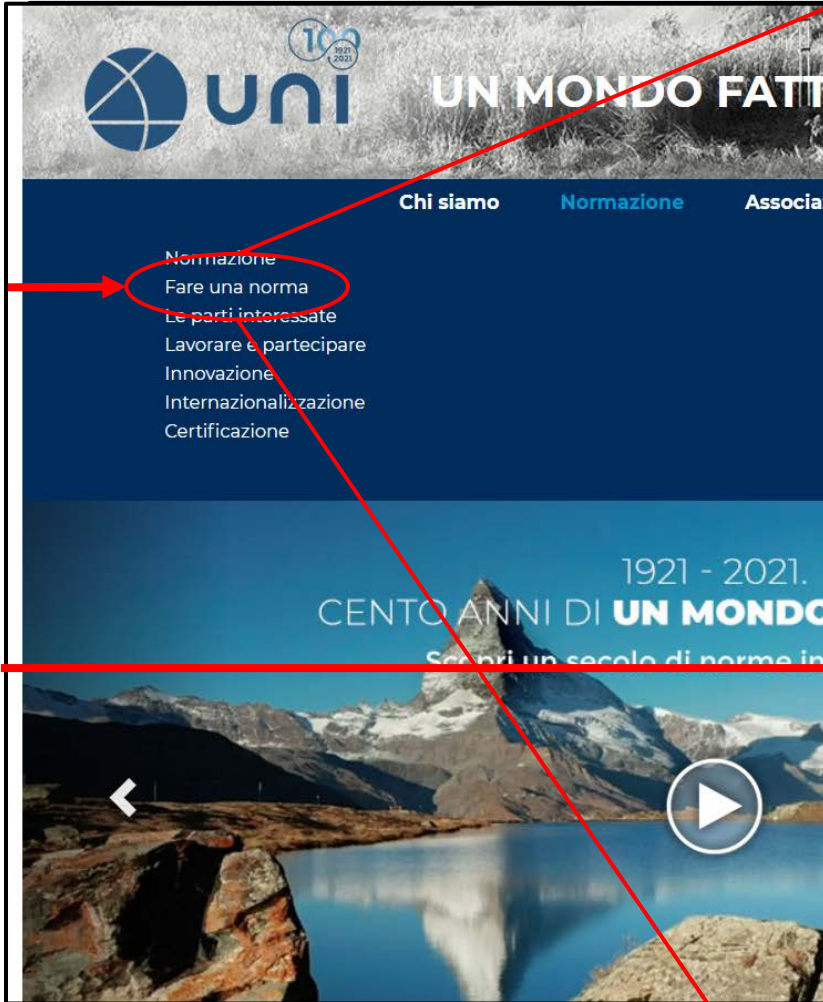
100 1921 2021

uni

UN MONDO FATT

Chi siamo Normazione Associa

Normazione
Fare una norma
Le parti interessate
Lavorare e partecipare
Innovazione
Internazionalizzazione
Certificazione

1921 - 2021.
CENTO ANNI DI UN MONDO

Scopri un secolo di norme in